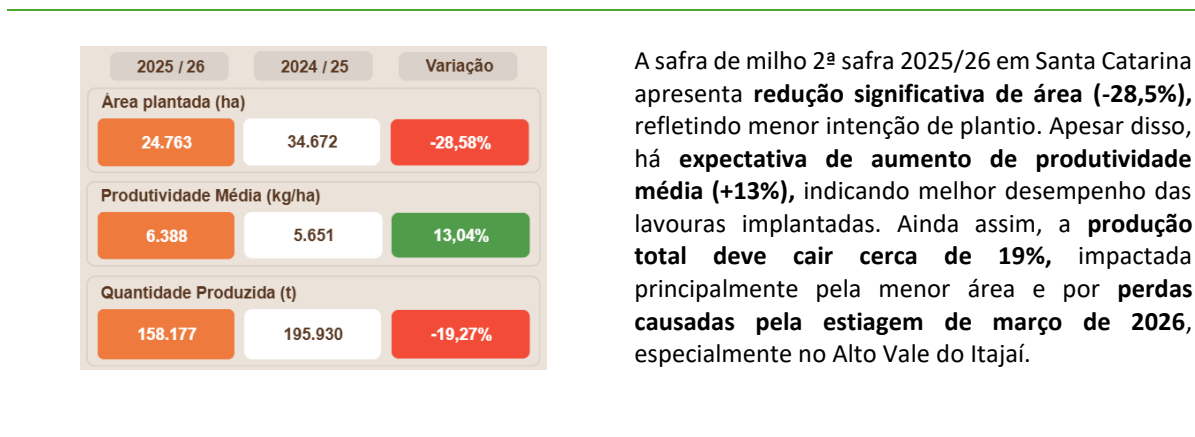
| 2025 / 26 | 2024 / 25 | Variação |
|---|---|---|
| Área plantada (ha) | | |
| 24.763 | 34.672 | -28,58% |
| Produtividade Média (kg/ha) | | |
| 6.388 | 5.651 | 13,04% |
| Quantidade Produzida (t) | | |
| 158.177 | 195.930 | -19,27% |

A safra de milho 2ª safra 2025/26 em Santa Catarina apresenta **redução significativa de área (-28,5%),** refletindo menor intenção de plantio. Apesar disso, há **expectativa de aumento de produtividade média (+13%),** indicando melhor desempenho das lavouras implantadas. Ainda assim, a **produção total deve cair cerca de 19%,** impactada principalmente pela menor área e por **perdas causadas pela estiagem de março de 2026**, especialmente no Alto Vale do Itajaí.